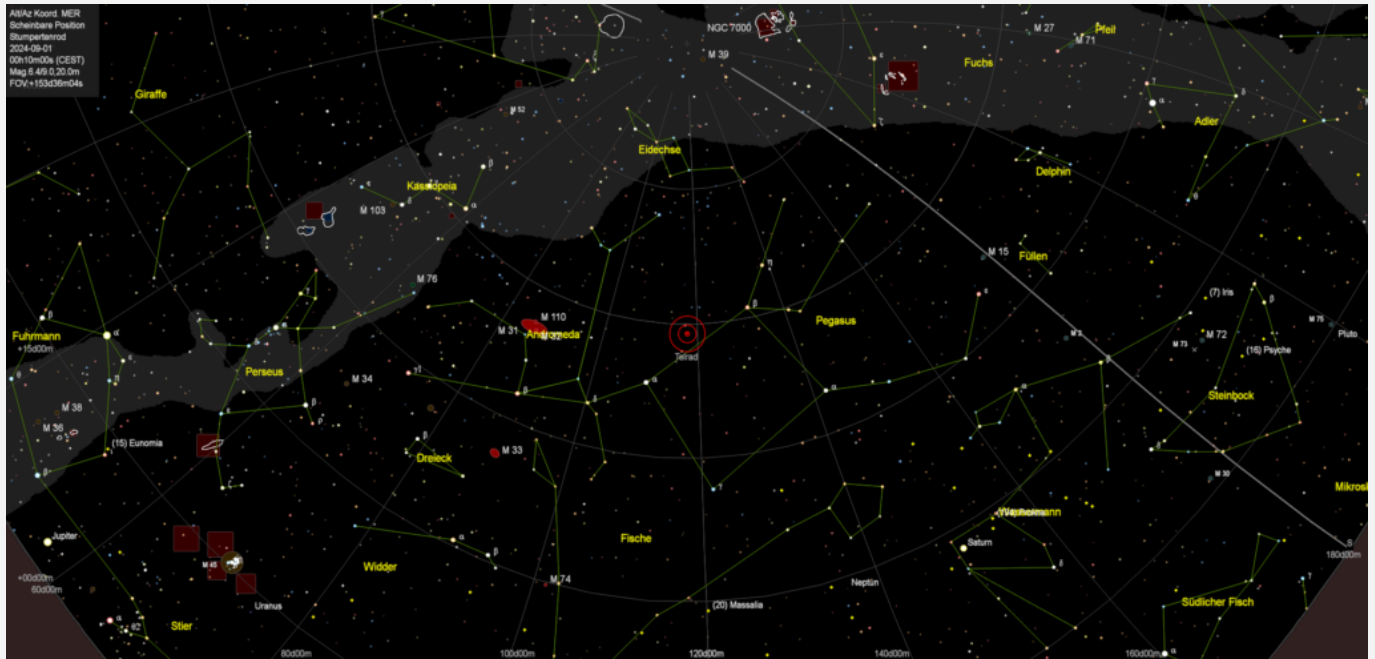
Alt/Az Koord. MER
Scheinbare Position
Stumpertenrod
2024-09-01
00h10m00s (CEST)
Mag 6.4/9.0,20.0m
FOV:+153d36m04s

NGC 7000
M 39
M 27
M 71
Pfeil
Fuchs
Giraffe
M 52
Eidechse
Adler
Delphin
Kassiopeia
M 103
M 15
Füllen
M 76
M 110
M 31
Andromeda
Pegasus
Zenit
(7) Iris
M 72
M 73
(16) Psyche
M 75
Pluto
Fuhrmann
+15d00m
Perseus
M 34
Steinbock
M 38
M 36
(15) Eunomia
Dreieck
M 33
M 30
Mikrosk
Wassermann
Jupiter
Fische
Saturn
M 45
Widder
M 74
Neptun
(20) Massalia
+00d00m
60d00m
Uranus
Stier
Südlicher Fisch
180d00m
80d00m
100d00m
120d00m
140d00m
160d00m